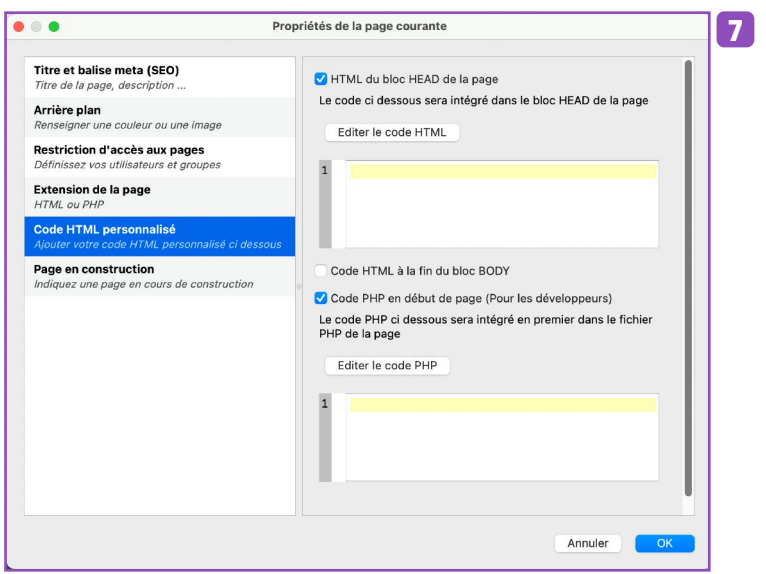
Propriétés de la page courante

7

Titre et balise meta (SEO)
Titre de la page, description ...

Arrière plan
Renseigner une couleur ou une image

Restriction d'accès aux pages
Définissez vos utilisateurs et groupes

Extension de la page
HTML ou PHP

Code HTML personnalisé
Ajouter votre code HTML personnalisé ci dessous

Page en construction
Indiquez une page en cours de construction

HTML du bloc HEAD de la page

Le code ci dessous sera intégré dans le bloc HEAD de la page

Editer le code HTML

1

Code HTML à la fin du bloc BODY

Code PHP en début de page (Pour les développeurs)

Le code PHP ci dessous sera intégré en premier dans le fichier PHP de la page

Editer le code PHP

1

Annuler

OK